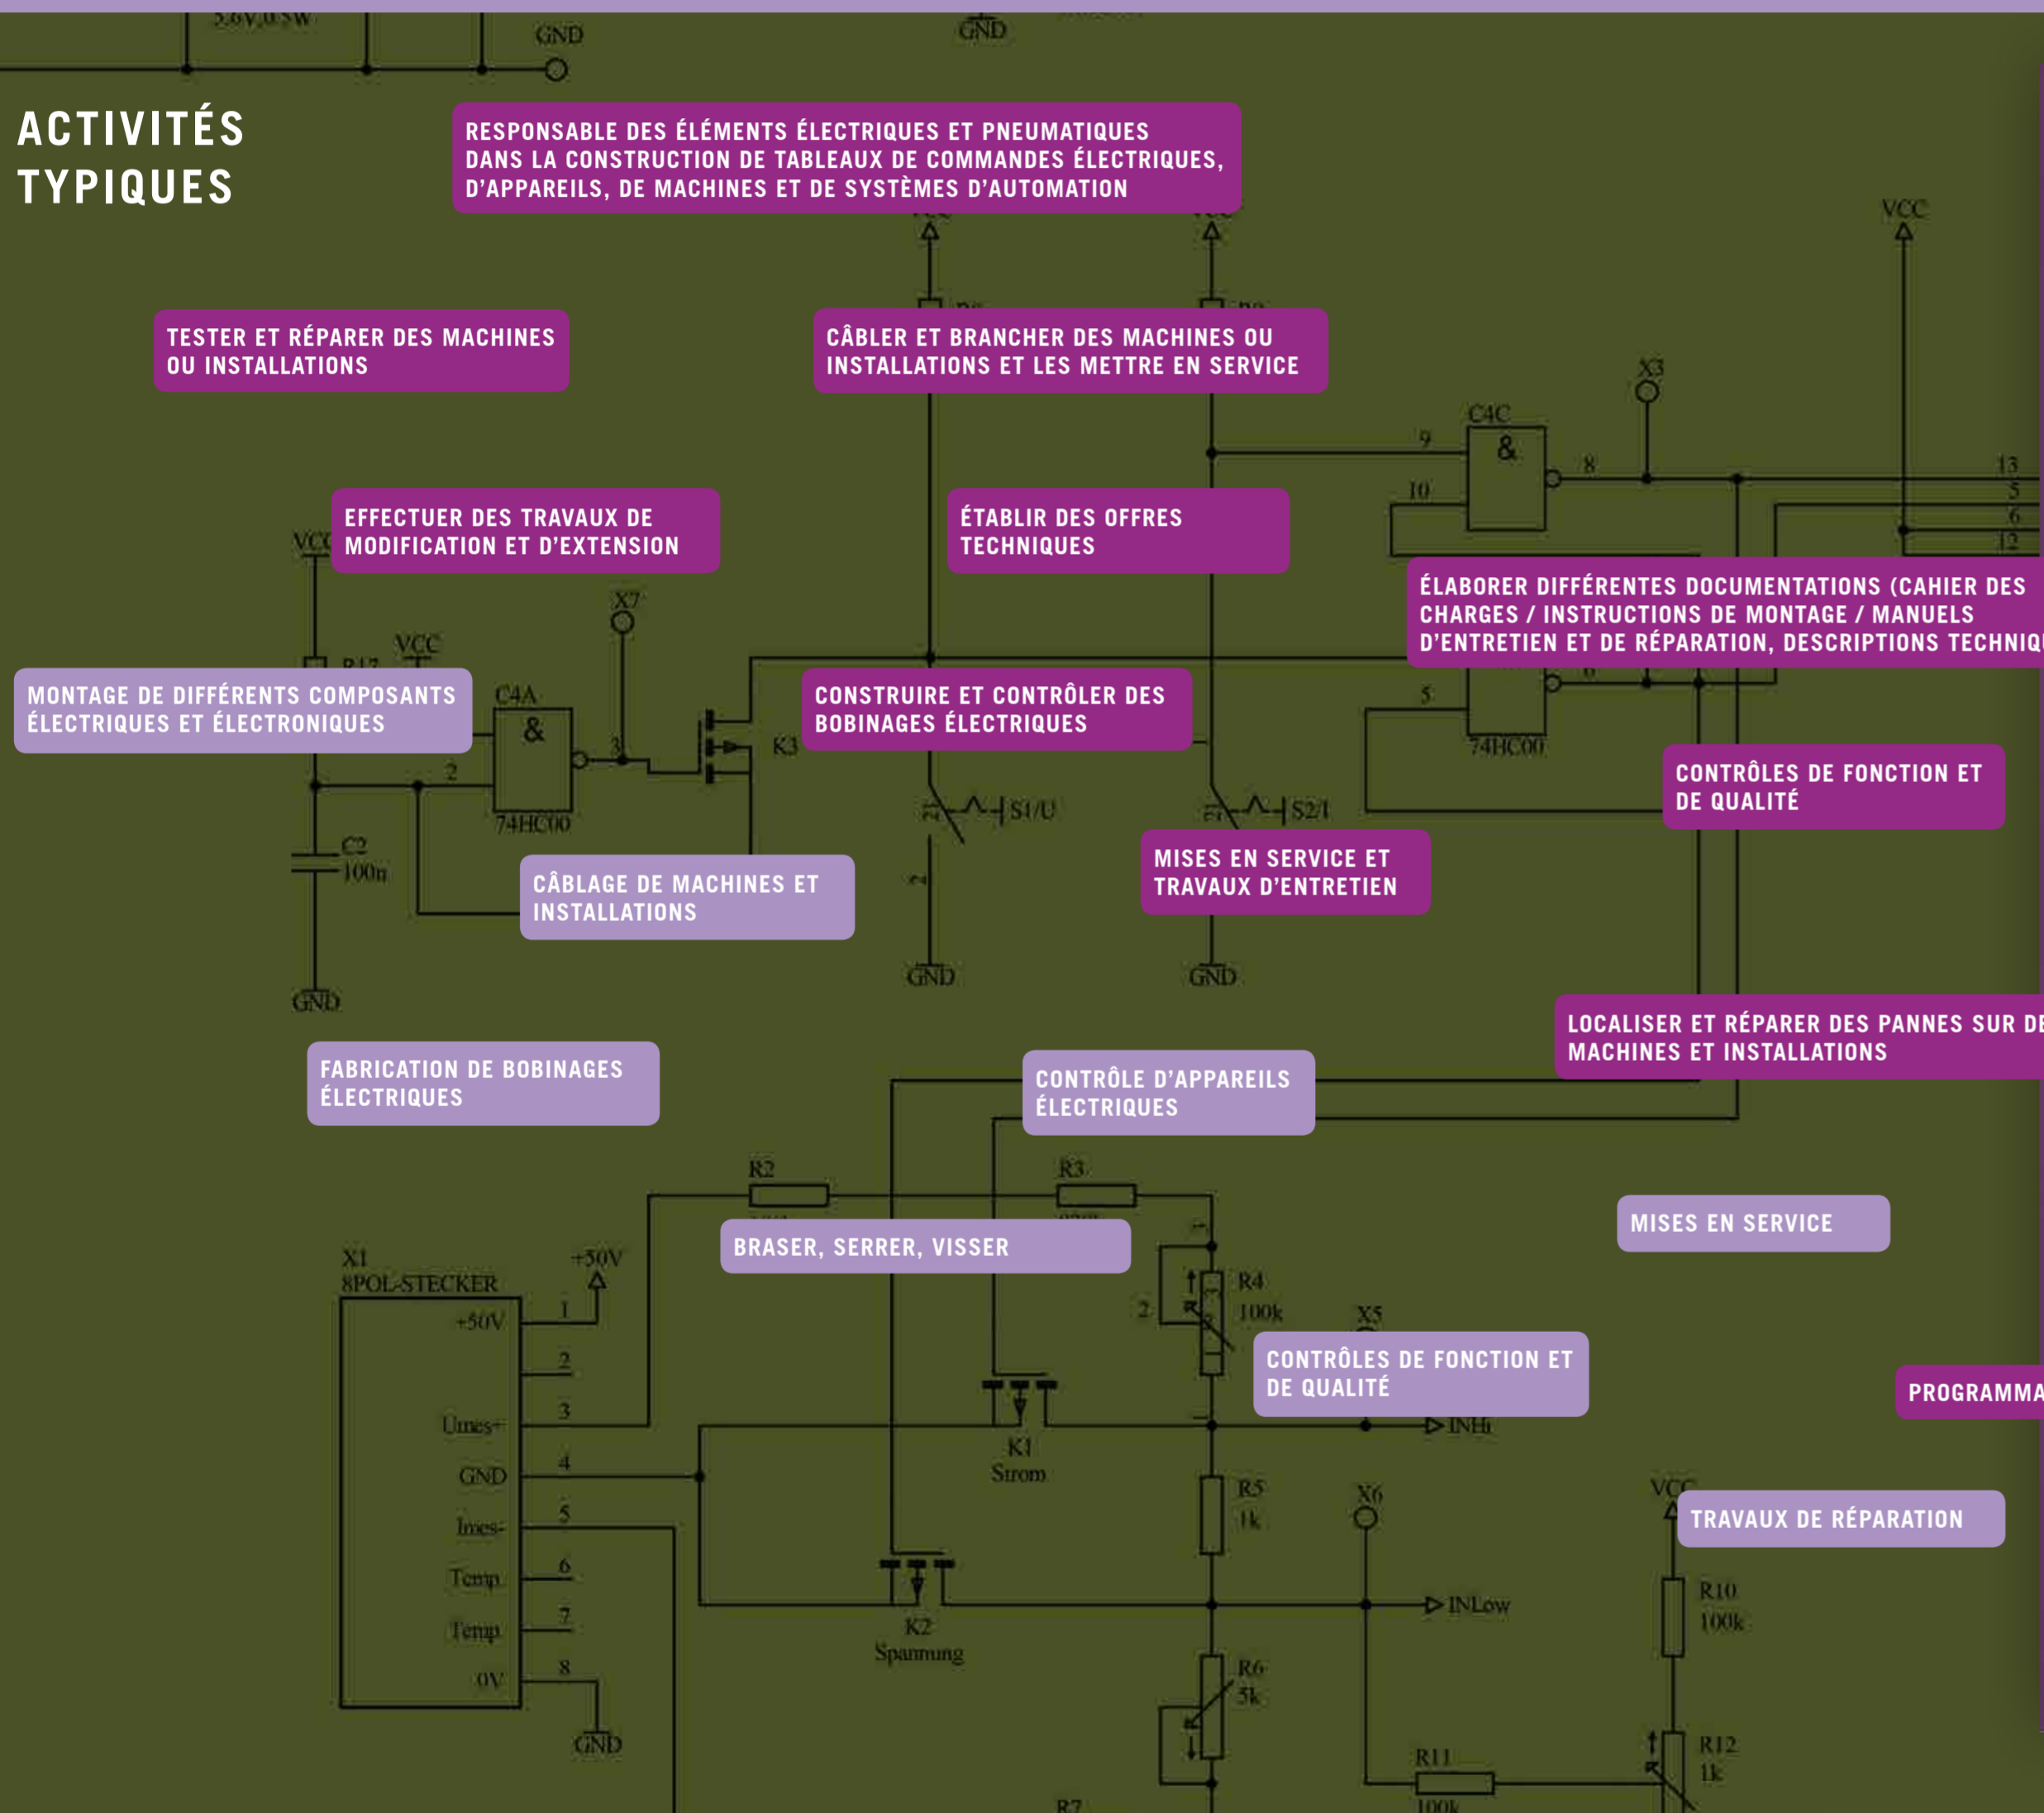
ACTIVITÉS TYPIQUES

RESPONSABLE DES ÉLÉMENTS ÉLECTRIQUES ET PNEUMATIQUES DANS LA CONSTRUCTION DE TABLEAUX DE COMMANDES ÉLECTRIQUES, D'APPAREILS, DE MACHINES ET DE SYSTÈMES D'AUTOMATION

TESTER ET RÉPARER DES MACHINES OU INSTALLATIONS

CÂBLER ET BRANCHER DES MACHINES OU INSTALLATIONS ET LES METTRE EN SERVICE

EFFECTUER DES TRAVAUX DE MODIFICATION ET D'EXTENSION

ÉTABLIR DES OFFRES TECHNIQUES

ÉLABORER DIFFÉRENTES DOCUMENTATIONS (CAHIER DES CHARGES / INSTRUCTIONS DE MONTAGE / MANUELS D'ENTRETIEN ET DE RÉPARATION, DESCRIPTIONS TECHNIQ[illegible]

MONTAGE DE DIFFÉRENTS COMPOSANTS ÉLECTRIQUES ET ÉLECTRONIQUES

CONSTRUIRE ET CONTRÔLER DES BOBINAGES ÉLECTRIQUES

CONTRÔLES DE FONCTION ET DE QUALITÉ

MISES EN SERVICE ET TRAVAUX D'ENTRETIEN

CÂBLAGE DE MACHINES ET INSTALLATIONS

LOCALISER ET RÉPARER DES PANNES SUR DE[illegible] MACHINES ET INSTALLATIONS

FABRICATION DE BOBINAGES ÉLECTRIQUES

CONTRÔLE D'APPAREILS ÉLECTRIQUES

MISES EN SERVICE

BRASER, SERRER, VISSER

CONTRÔLES DE FONCTION ET DE QUALITÉ

PROGRAMMA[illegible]

TRAVAUX DE RÉPARATION

GND GND VCC VCC X3 C4C & 9 10 8 13 5 6 12 VCC X7 VCC C4A & 3 2 K3 5 74HC00 74HC00 S1/U S2/I C2 100n GND GND GND R2 R3 X1 8POL-STECKER +50V +50V 1 2 3 Umes+ 4 GND 5 Imes- 6 Temp 7 Temp 8 0V GND R4 100k X5 K1 Strom INHi R5 1k X6 K2 Spannung INLow VCC R10 100k R6 5k R11 R12 1k R7